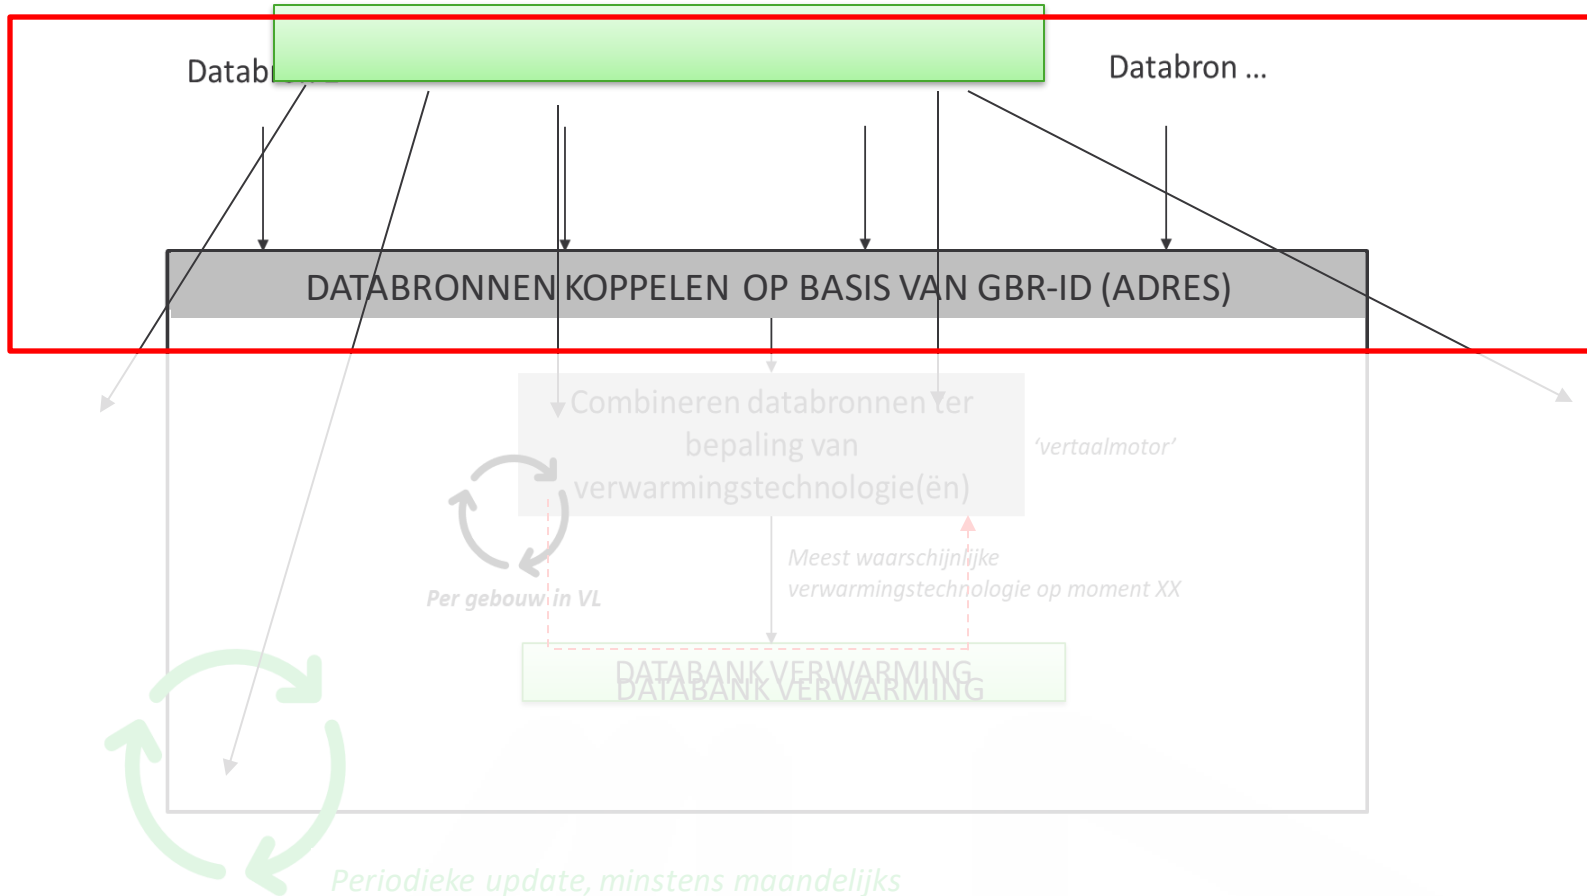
Databron ... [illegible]

Databron ...

DATABRONNEN KOPPELEN OP BASIS VAN GBR-ID (ADRES)

Combineren databronnen ter bepaling van verwarmingstechnologie(ën)

'vertaalmotor'

Meest waarschijnlijke verwarmingstechnologie op moment XX

Per gebouw in VL

DATABANK VERWARMING
DATABANK VERWARMING

Periodieke update, minstens maandelijks